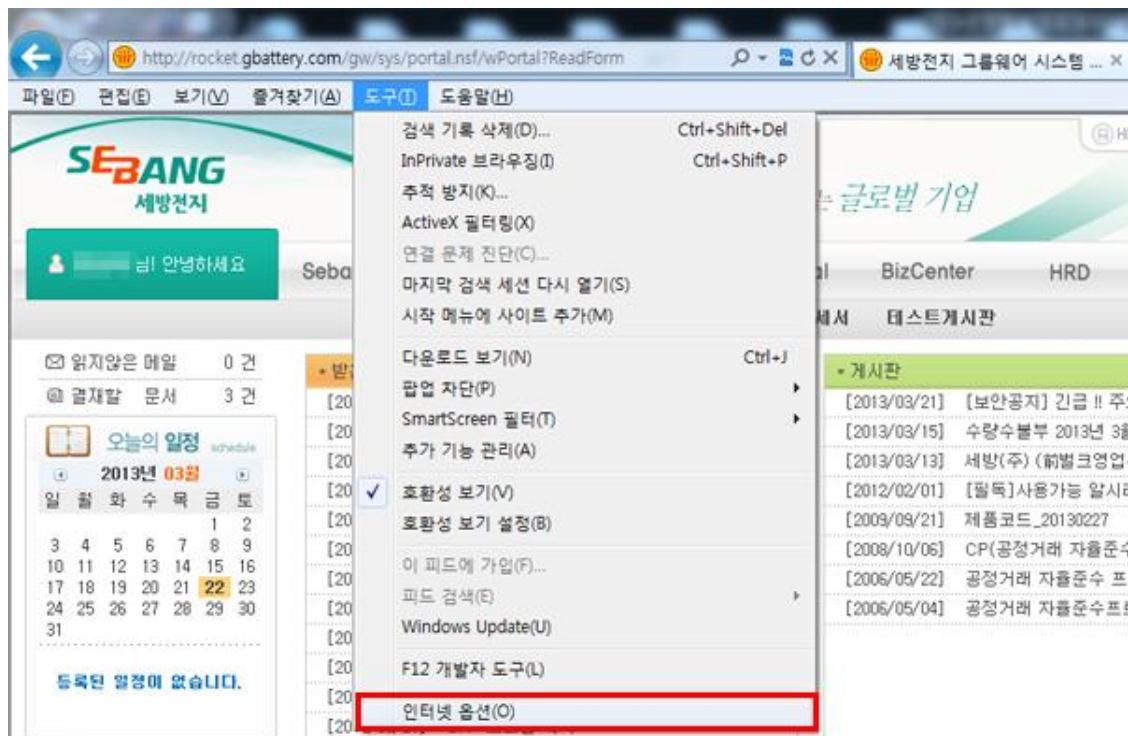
http://rocket.gbattery.com/gw/sys/portal.nsf/wPortal?ReadForm
세방전지 그룹웨어 시스템 ...

파일(F) 편집(E) 보기(V) 즐겨찾기(A) 도구(T) 도움말(H)

SEBANG
세방전지

는 글로벌 기업

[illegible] 님! 안녕하세요

Seba

al BizCenter HRD

세서 테스트게시판

읽지않은 메일 0 건
결재할 문서 3 건

오늘의 일정 schedule
2013년 03월

| 일 | 월 | 화 | 수 | 목 | 금 | 토 |
|---|---|---|---|---|---|---|
| | | | | | 1 | 2 |
| 3 | 4 | 5 | 6 | 7 | 8 | 9 |
| 10 | 11 | 12 | 13 | 14 | 15 | 16 |
| 17 | 18 | 19 | 20 | 21 | 22 | 23 |
| 24 | 25 | 26 | 27 | 28 | 29 | 30 |
| 31 | | | | | | |

등록된 일정이 없습니다.

받
[20
[20
[20
[20
[20
[20
[20
[20
[20
[20
[20
[20

검색 기록 삭제(D)... Ctrl+Shift+Del
InPrivate 브라우징(I) Ctrl+Shift+P
추적 방지(K)...
ActiveX 필터링(X)
연결 문제 진단(C)...
마지막 검색 세션 다시 열기(S)
시작 메뉴에 사이트 추가(M)
다운로드 보기(N) Ctrl+J
팝업 차단(P)
SmartScreen 필터(T)
추가 기능 관리(A)
호환성 보기(V)
호환성 보기 설정(B)
이 피드에 가입(F)...
피드 검색(E)
Windows Update(U)
F12 개발자 도구(L)
인터넷 옵션(O)

게시판
[2013/03/21] [보안공지] 긴급 !! 주
[2013/03/15] 수량수불부 2013년 3
[2013/03/13] 세방(주) (前벌크영업
[2012/02/01] [필독]사용가능 알시
[2009/09/21] 제품코드_20130227
[2008/10/06] CP(공정거래 자율준수
[2006/05/22] 공정거래 자율준수 프
[2006/05/04] 공정거래 자율준수프